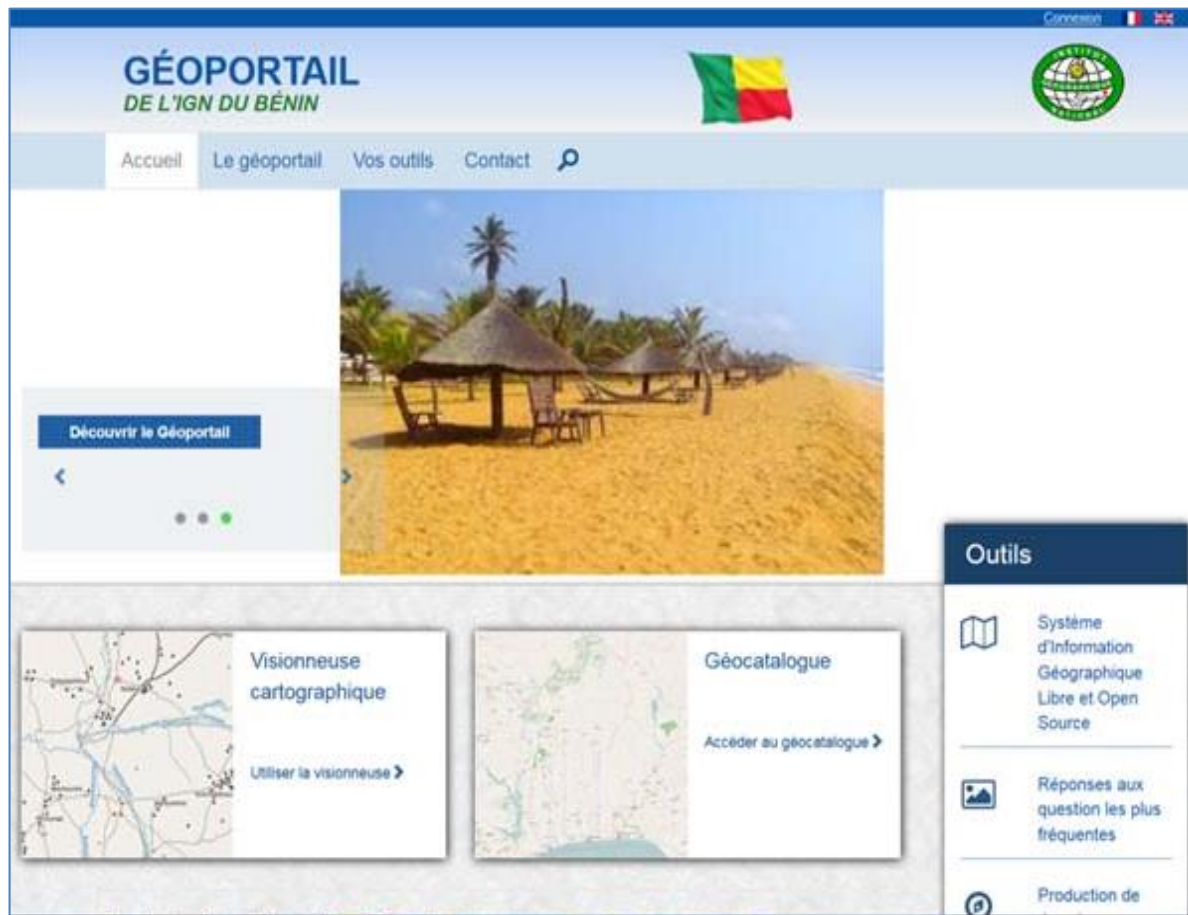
Connexion

GÉOPORTAIL
DE L'IGN DU BÉNIN

Accueil Le géoportail Vos outils Contact

Découvrir le Géoportail

Outils

Système d'Information Géographique Libre et Open Source

Réponses aux question les plus fréquentes

Production de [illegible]

Visionneuse cartographique

Utiliser la visionneuse

Géocatalogue

Accéder au géocatalogue